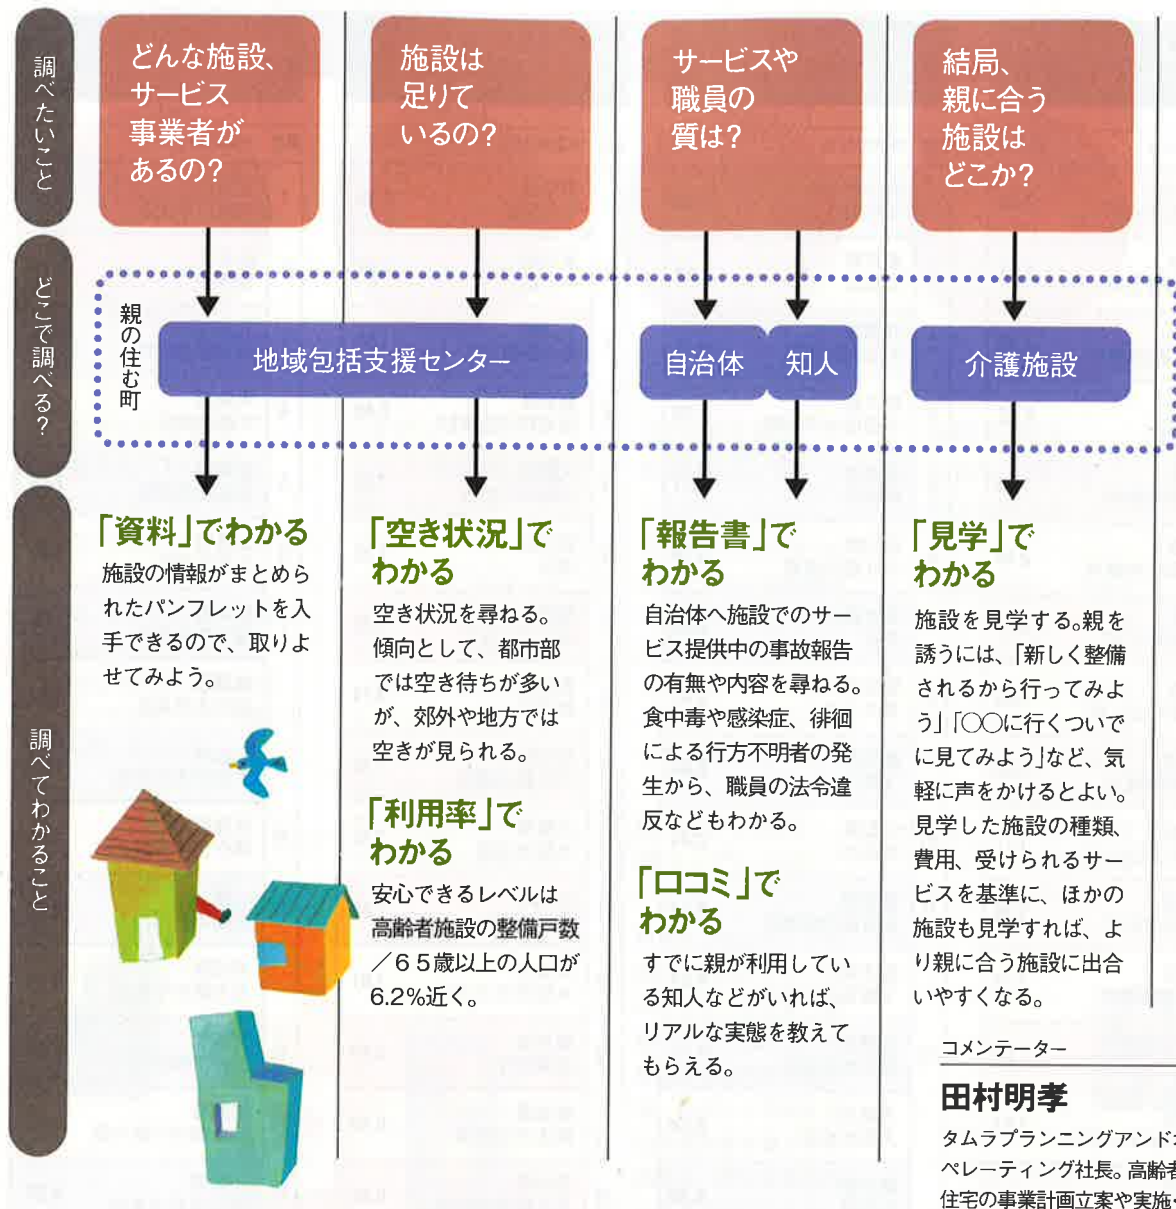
調べたいこと

どんな施設、サービス事業者があるの?

施設は足りているの?

サービスや職員の質は?

結局、親に合う施設はどこか?

どこで調べる?

親の住む町

地域包括支援センター

自治体

知人

介護施設

調べてわかること

「資料」でわかる
施設の情報がまとめられたパンフレットを入手できるので、取りよせてみよう。

「空き状況」でわかる
空き状況を尋ねる。傾向として、都市部では空き待ちが多いが、郊外や地方では空きが見られる。

「利用率」でわかる
安心できるレベルは高齢者施設の整備戸数/65歳以上の人口が6.2%近く。

「報告書」でわかる
自治体へ施設でのサービス提供中の事故報告の有無や内容を尋ねる。食中毒や感染症、徘徊による行方不明者の発生から、職員の法令違反などもわかる。

「口コミ」でわかる
すでに親が利用している知人などがいれば、リアルな実態を教えてもらえる。

「見学」でわかる
施設を見学する。親を誘うには、「新しく整備されるから行ってみよう」「○○に行くついでに見てみよう」など、気軽に声をかけるとよい。見学した施設の種類、費用、受けられるサービスを基準に、ほかの施設も見学すれば、より親に合う施設に出合いやすくなる。

コメンテーター
田村明孝
タムラプランニングアンド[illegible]ペレーティング社長。高齢者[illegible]住宅の事業計画立案や実施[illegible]